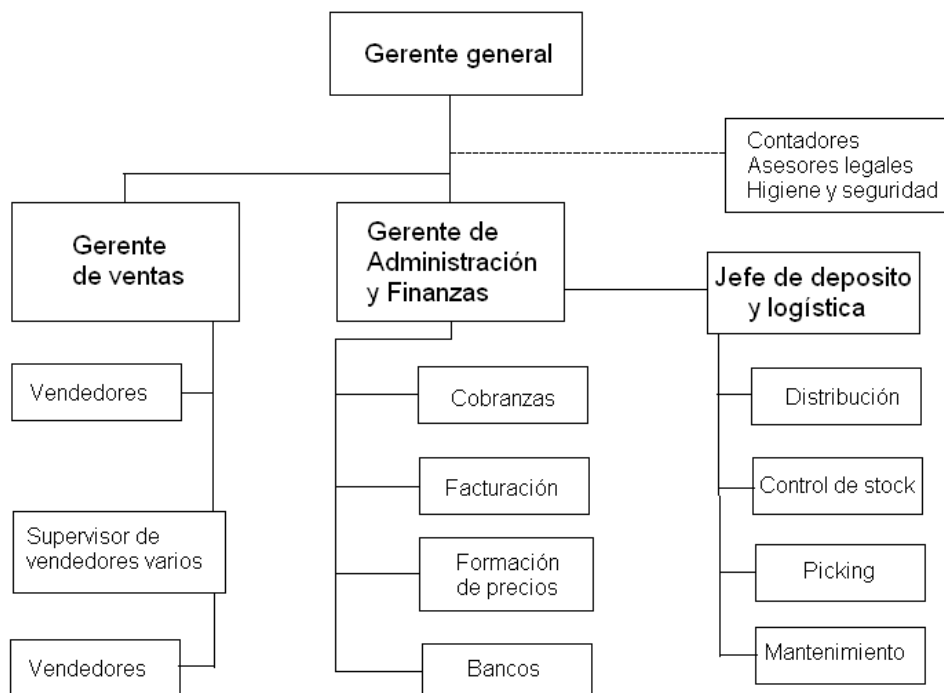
Gerente general

Contadores
Asesores legales
Higiene y seguridad

Gerente de ventas

Gerente de Administración y Finanzas

Jefe de deposito y logística

Vendedores

Supervisor de vendedores varios

Vendedores

Cobranzas

Facturación

Formación de precios

Bancos

Distribución

Control de stock

Picking

Mantenimiento